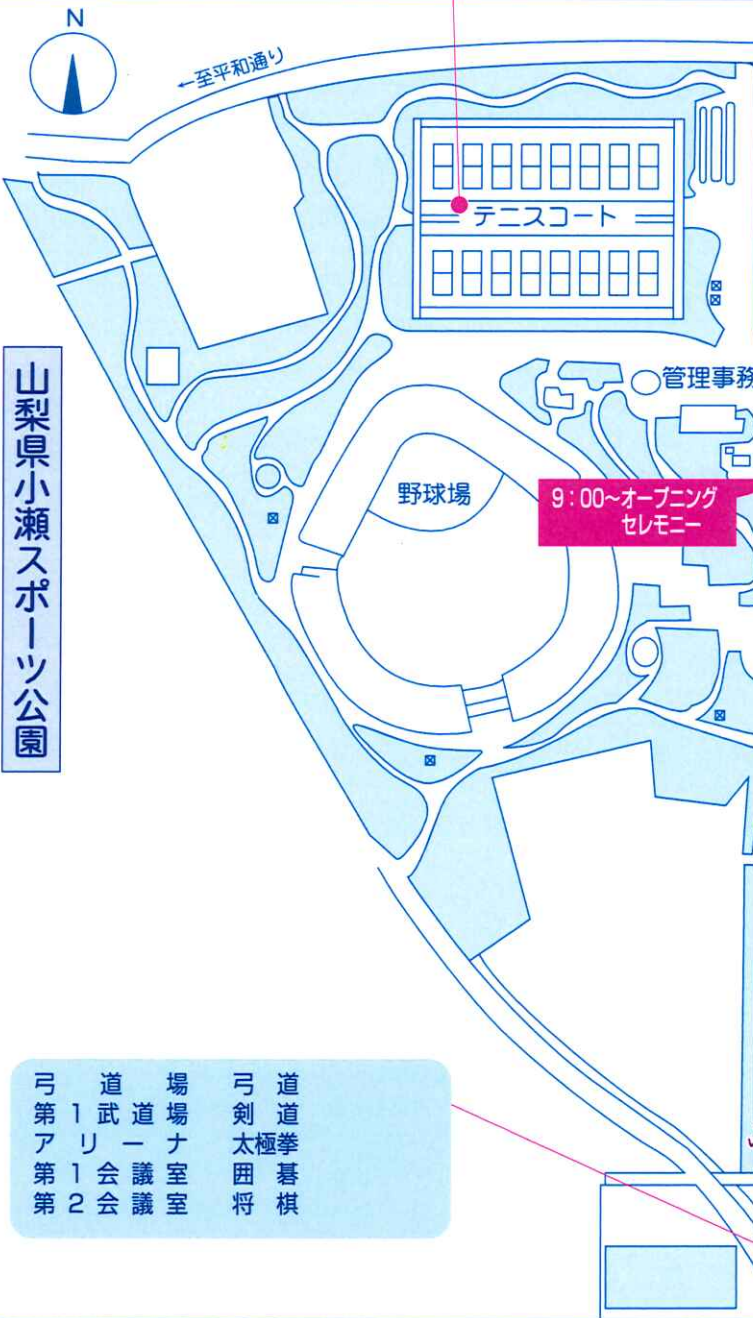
N

←至平和通り

テニスコート

山梨県小瀬スポーツ公園

管理事務

野球場

9:00~オープニングセレモニー

| | |
|---|---|
| 弓道場 | 弓道 |
| 第1武道場 | 剣道 |
| アリーナ | 太極拳 |
| 第1会議室 | 囲碁 |
| 第2会議室 | 将棋 |